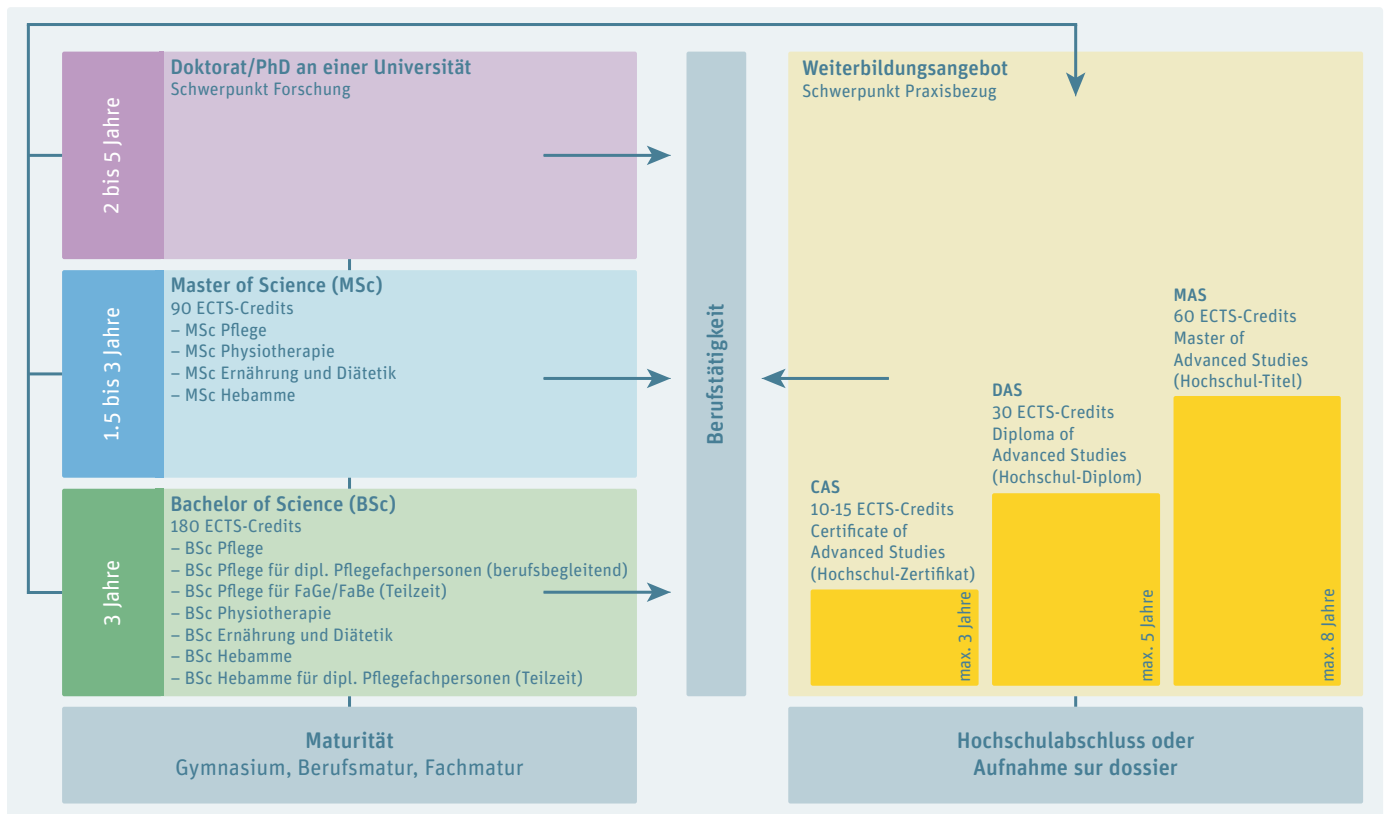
2 bis 5 Jahre

Doktorat/PhD an einer Universität
Schwerpunkt Forschung

1.5 bis 3 Jahre

Master of Science (MSc)
90 ECTS-Credits
– MSc Pflege
– MSc Physiotherapie
– MSc Ernährung und Diätetik
– MSc Hebamme

3 Jahre

Bachelor of Science (BSc)
180 ECTS-Credits
– BSc Pflege
– BSc Pflege für dipl. Pflegefachpersonen (berufsbegleitend)
– BSc Pflege für FaGe/FaBe (Teilzeit)
– BSc Physiotherapie
– BSc Ernährung und Diätetik
– BSc Hebamme
– BSc Hebamme für dipl. Pflegefachpersonen (Teilzeit)

Maturität
Gymnasium, Berufsmatur, Fachmatur

Berufstätigkeit

Weiterbildungsangebot
Schwerpunkt Praxisbezug

MAS
60 ECTS-Credits
Master of Advanced Studies
(Hochschul-Titel)

DAS
30 ECTS-Credits
Diploma of Advanced Studies
(Hochschul-Diplom)

CAS
10-15 ECTS-Credits
Certificate of Advanced Studies
(Hochschul-Zertifikat)

max. 3 Jahre

max. 5 Jahre

max. 8 Jahre

Hochschulabschluss oder
Aufnahme sur dossier